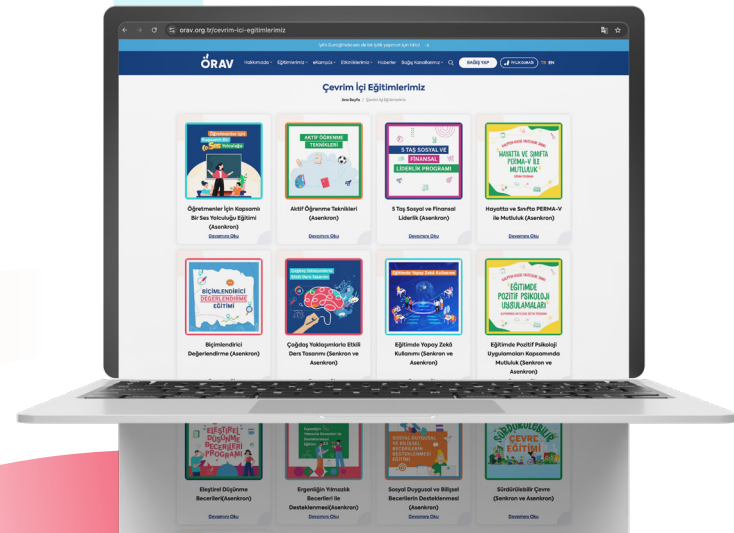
orav.org.tr/cevrim-ici-egitimlerimiz

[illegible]

ORAV Hakkımızda Eğitimlerimiz eKampüs Etkinliklerimiz Haberler Bağış Kanallarımız BAĞIŞ YAP TR EN

Çevrim İçi Eğitimlerimiz

Ana Sayfa > Çevrim İçi Eğitimlerimiz

Öğretmenler İçin Kapsamlı Bir Ses Yolculuğu

Öğretmenler İçin Kapsamlı Bir Ses Yolculuğu Eğitimi (Asenkron)

Devamını Oku

AKTİF ÖĞRENME TEKNİKLERİ

Aktif Öğrenme Teknikleri (Asenkron)

Devamını Oku

5 TAŞ SOSYAL VE FİNANSAL LİDERLİK PROGRAMI

5 Taş Sosyal ve Finansal Liderlik Programı (Asenkron)

Devamını Oku

HAYATTA VE SINIFTA PERMA-V İLE MUTLULUK

Hayatta ve Sınıfta PERMA-V ile Mutluluk (Asenkron)

Devamını Oku

BİÇİMLENDİRİCİ DEĞERLENDİRME EĞİTİMİ

Biçimlendirici Değerlendirme (Asenkron)

Çoğdaş Yaklaşımlarla Etkili Ders Tasarımı

Çağdaş Yaklaşımlarla Etkili Ders Tasarımı (Senkron ve Asenkron)

Eğitimde Yapay Zekâ Kullanımı

Eğitimde Yapay Zekâ Kullanımı (Senkron ve Asenkron)

EĞİTİMDE POZİTİF PSİKOLOJİ UYGULAMALARI

Eğitimde Pozitif Psikoloji Uygulamaları Kapsamında Mutluluk (Senkron ve Asenkron)

ELEŞTİREL DÜŞÜNME BECERİLERİ PROGRAMI

Eleştirel Düşünme Becerileri(Asenkron)

Devamını Oku

Ergenliğin Yılmazlık Becerileri ile Desteklenmesi

Ergenliğin Yılmazlık Becerileri ile Desteklenmesi(Asenkron)

Devamını Oku

SOSYAL DUYGUSAL VE BİLİŞSEL BECERİLERİN DESTEKLENMESİ EĞİTİMİ

Sosyal Duygusal ve Bilişsel Becerilerin Desteklenmesi (Asenkron)

Devamını Oku

SÜRDÜRÜLEBİLİR ÇEVRE EĞİTİMİ

Sürdürülebilir Çevre (Senkron ve Asenkron)

Devamını Oku